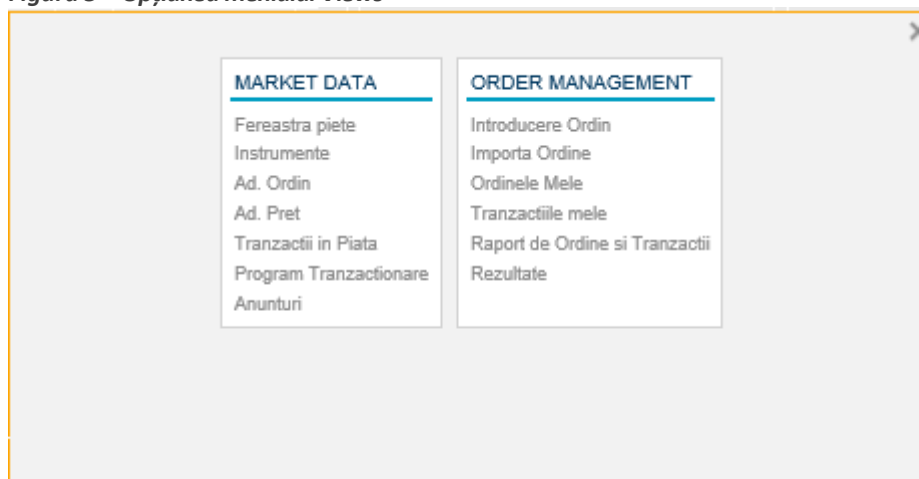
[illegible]

MARKET DATA

Fereastra piete
Instrumente
Ad. Ordin
Ad. Pret
Tranzactii in Piata
Program Tranzactionare
Anunturi

ORDER MANAGEMENT

Introducere Ordin
Importa Ordine
Ordinele Mele
Tranzactiile mele
Raport de Ordine si Tranzactii
Rezultate